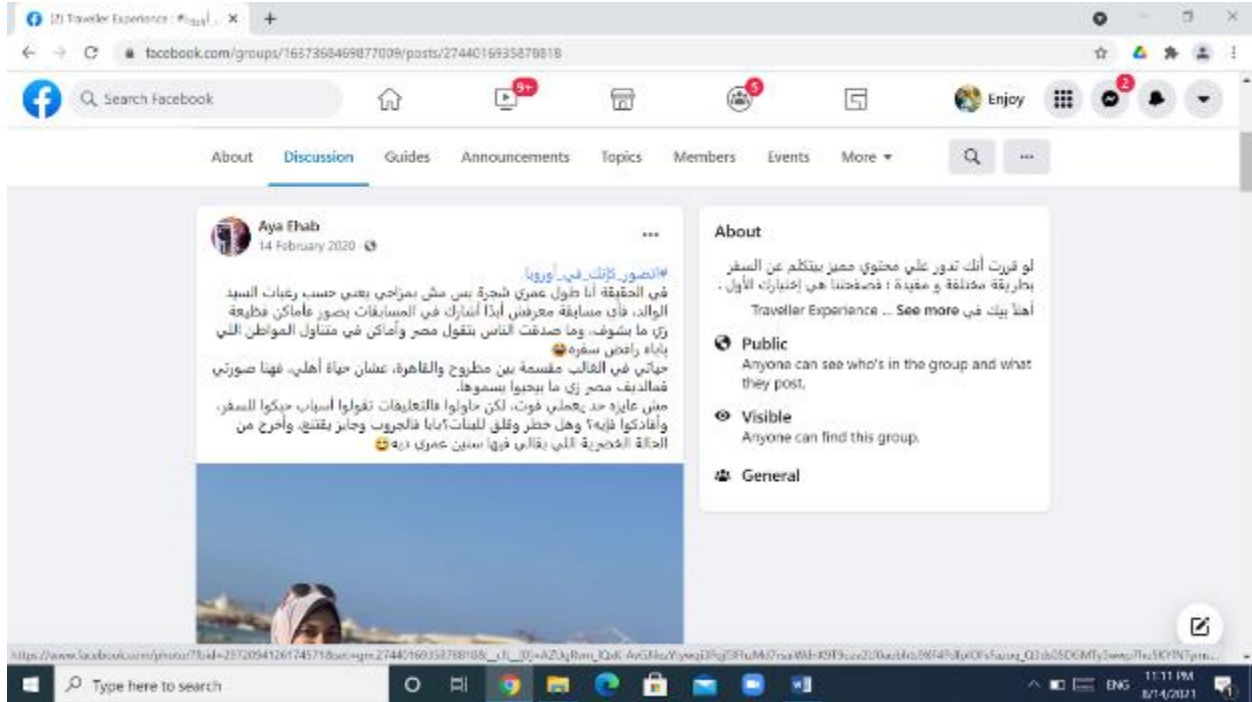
(2) Traveler Experience - #أوروبا... ×

facebook.com/groups/1657368469877009/posts/2744016935878818

Search Facebook

9+

5

Enjoy

2

About Discussion Guides Announcements Topics Members Events More ▾

Aya Ehab
14 February 2020

#اتصور_كانك_في_أوروبا
في الحقيقة أنا طول عمري شجرة بس مش بمزاجي يعني حسب رغبات السيد الوالد، فأي مسابقة معرفش أبدًا أشارك في المسابقات بصور عأماكن قطيعة زي ما بشوف، وما صدقت الناس بتقول مصر وأماكن في متناول المواطن اللي باباه رافض سفره😂
حياتي في الغالب مقسمة بين مطروح والقاهرة، عشان حياة أهلي، فهنا صورتي فمالديف مصر زي ما بيحبوا يسموها.
مش عايزه حد يعملي فوت، لكن حاولوا فالتعليقات تقولوا أسباب خيكوا للسفر، وأفادكوا فإيه؟ وهل خطر وقلق للبنات؟بابا فالجروب وعايز يقتنع، وأخرج من الحالة الحصرية اللي بقالي فيها سنين عمري ديه😂

About
لو قررت أنك تدور علي محتوي مميز بيتكلم عن السفر بطريقة مختلفة و مفيدة ؛ فصفحتنا هي إختيارك الأول .
أهلاً بيك في Traveller Experience ... See more

Public
Anyone can see who's in the group and what they post.

Visible
Anyone can find this group.

General

https://www.facebook.com/photo/?fbid=2572094126174571&set=gm.2744016935878818&__cft__[0]=AZUqRvm_lQxK-AvGHeuYywq3Fg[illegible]

Type here to search

ENG 11:11 PM 8/14/2021